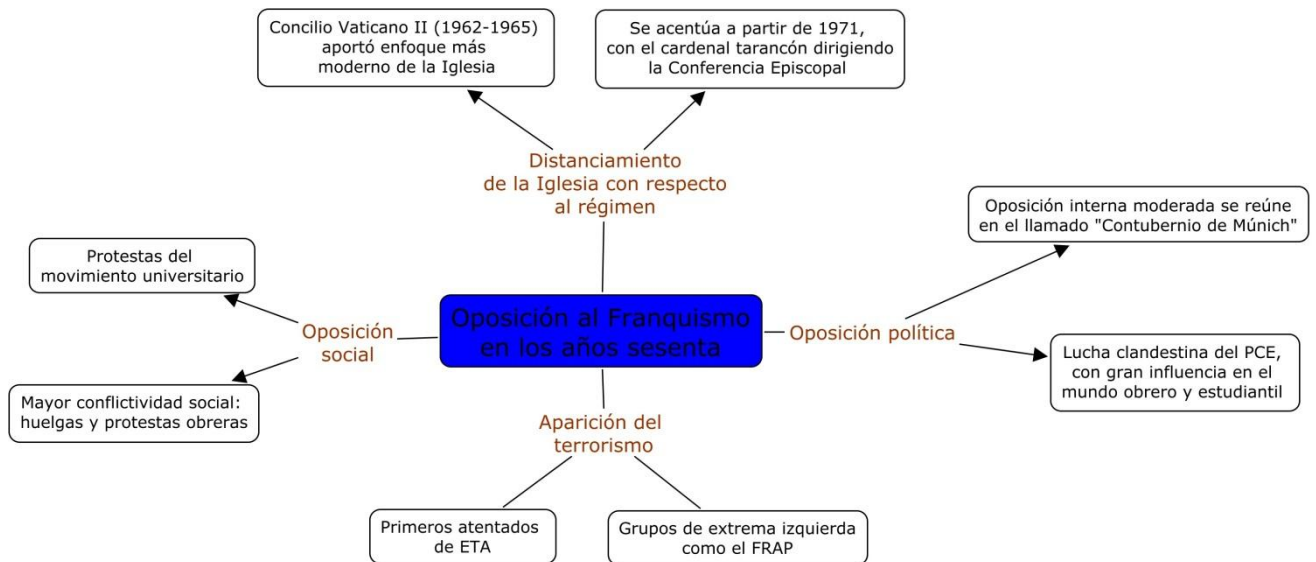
Concilio Vaticano II (1962-1965) aportó enfoque más moderno de la Iglesia

Se acentúa a partir de 1971, con el cardenal tarancón dirigiendo la Conferencia Episcopal

Distanciamiento de la Iglesia con respecto al régimen

Oposición interna moderada se reúne en el llamado "Contubernio de Múnich"

Protestas del movimiento universitario

Oposición social

Oposición al Franquismo en los años sesenta

Oposición política

Lucha clandestina del PCE, con gran influencia en el mundo obrero y estudiantil

Mayor conflictividad social: huelgas y protestas obreras

Aparición del terrorismo

Primeros atentados de ETA

Grupos de extrema izquierda como el FRAP